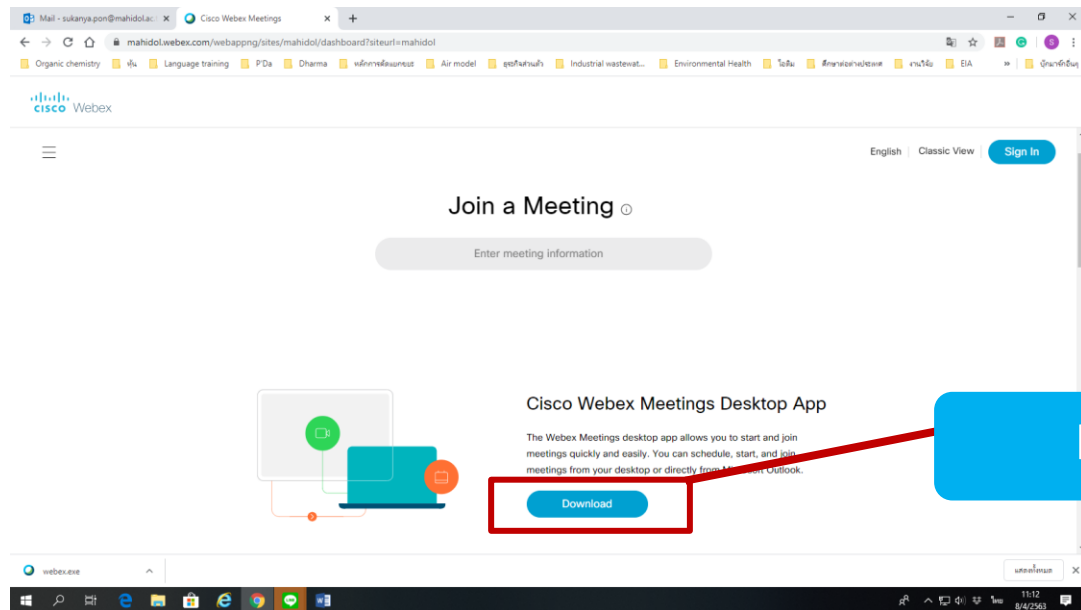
Mail - sukanya.pon@mahidol.ac ×
Cisco Webex Meetings ×
+

mahidol.webex.com/webappng/sites/mahidol/dashboard?siteurl=mahidol

Organic chemistry | หุ้น | Language training | P'Da | Dharma | หลักการพัฒนาอย่างยั่งยืน | Air model | ธุรกิจส่วนตัว | Industrial wastewat... | Environmental Health | ไอดีม | ศึกษาต่อต่างประเทศ | งานวิจัย | EIA | » | บัญชีรายชื่ออื่นๆ

cisco Webex

English | Classic View | Sign In

Join a Meeting

Enter meeting information

Cisco Webex Meetings Desktop App

The Webex Meetings desktop app allows you to start and join meetings quickly and easily. You can schedule, start, and join meetings from your desktop or directly from Microsoft Outlook.

Download

webex.exe

แสดงทั้งหมด

11:12
8/4/2563